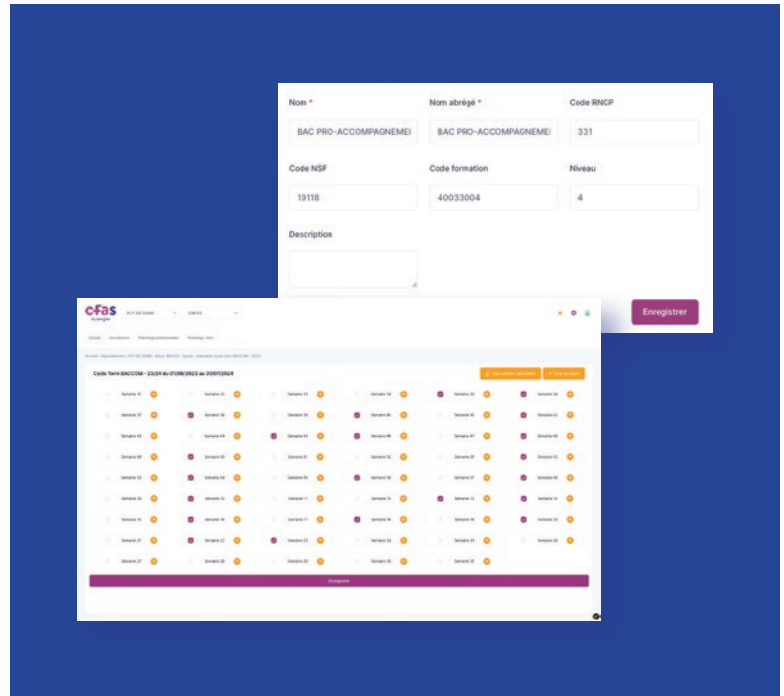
Nom *

BAC PRO-ACCOMPAGNEMEI

Nom abrégé *

BAC PRO-ACCOMPAGNEMEI

Code RNCP

331

Code NSF

19118

Code formation

40033004

Niveau

4

Description

Enregistrer

cfas

Cycle Term BACCOM - 23/24 du 01/09/2023 au 31/07/2024

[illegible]

Enregistrer